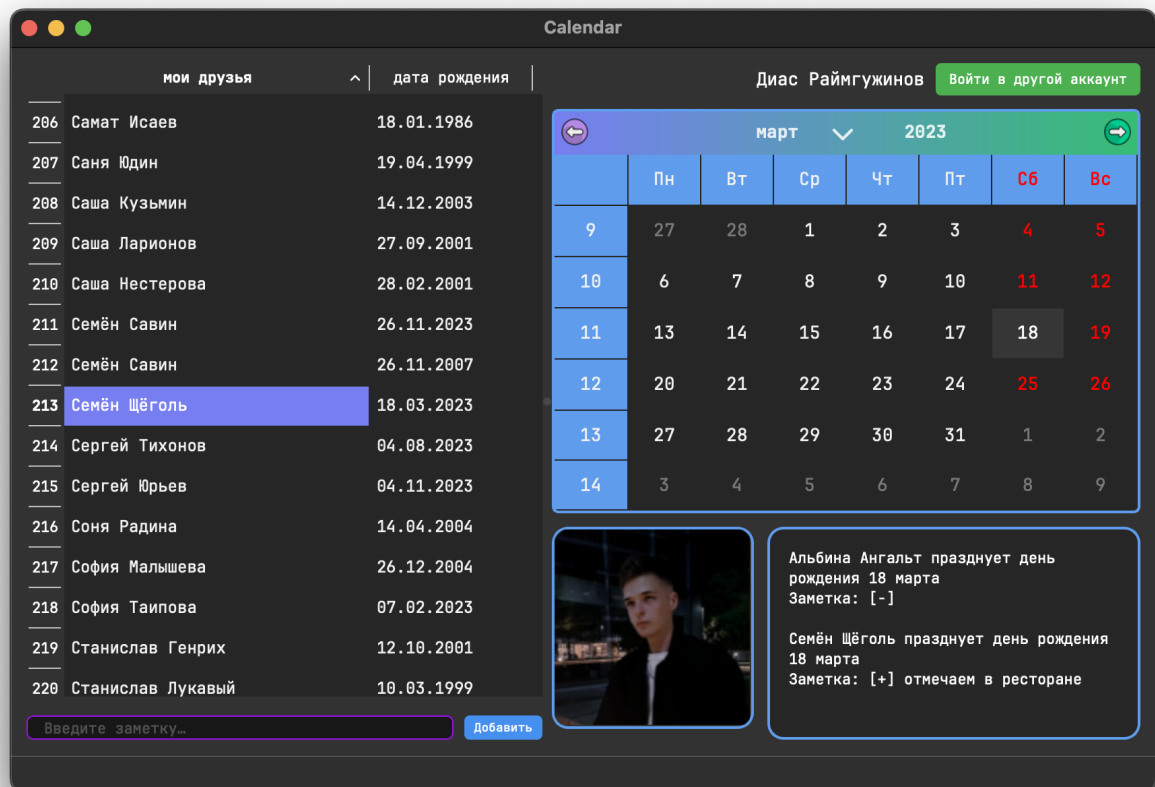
Calendar

| | мои друзья | дата рождения |
|---|---|---|
| 206 | Самат Исаев | 18.01.1986 |
| 207 | Саня Юдин | 19.04.1999 |
| 208 | Саша Кузьмин | 14.12.2003 |
| 209 | Саша Ларионов | 27.09.2001 |
| 210 | Саша Нестерова | 28.02.2001 |
| 211 | Семён Савин | 26.11.2023 |
| 212 | Семён Савин | 26.11.2007 |
| 213 | Семён Щёголь | 18.03.2023 |
| 214 | Сергей Тихонов | 04.08.2023 |
| 215 | Сергей Юрьев | 04.11.2023 |
| 216 | Соня Радина | 14.04.2004 |
| 217 | София Малышева | 26.12.2004 |
| 218 | София Таипова | 07.02.2023 |
| 219 | Станислав Генрих | 12.10.2001 |
| 220 | Станислав Лукавый | 10.03.1999 |

Введите заметку…

Добавить

Диас Раймгужинов

Войти в другой аккаунт

март 2023

| | Пн | Вт | Ср | Чт | Пт | Сб | Вс |
|---|---|---|---|---|---|---|---|
| 9 | 27 | 28 | 1 | 2 | 3 | 4 | 5 |
| 10 | 6 | 7 | 8 | 9 | 10 | 11 | 12 |
| 11 | 13 | 14 | 15 | 16 | 17 | 18 | 19 |
| 12 | 20 | 21 | 22 | 23 | 24 | 25 | 26 |
| 13 | 27 | 28 | 29 | 30 | 31 | 1 | 2 |
| 14 | 3 | 4 | 5 | 6 | 7 | 8 | 9 |

Альбина Ангальт празднует день рождения 18 марта
Заметка: [-]

Семён Щёголь празднует день рождения 18 марта
Заметка: [+] отмечаем в ресторане